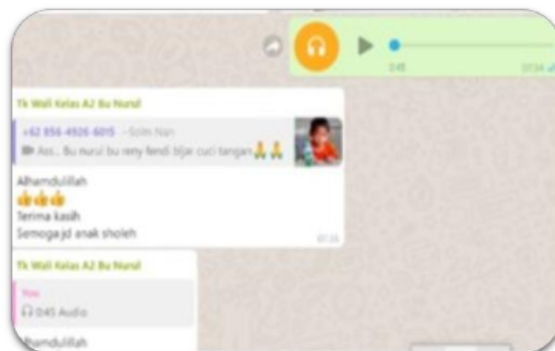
0:45 07:34

Tk Wali Kelas A2 Bu Nurul

+62 856-4926-6015 ~ Solin Nan

Assl.. Bu nurul bu reny fendi bljar cuci tangan🙏🙏

Alhamdulillah
👍👍👍
Terima kasih
Semoga jd anak sholeh

07:36

Tk Wali Kelas A2 Bu Nurul

You
0:45 Audio

Alhamdulillah